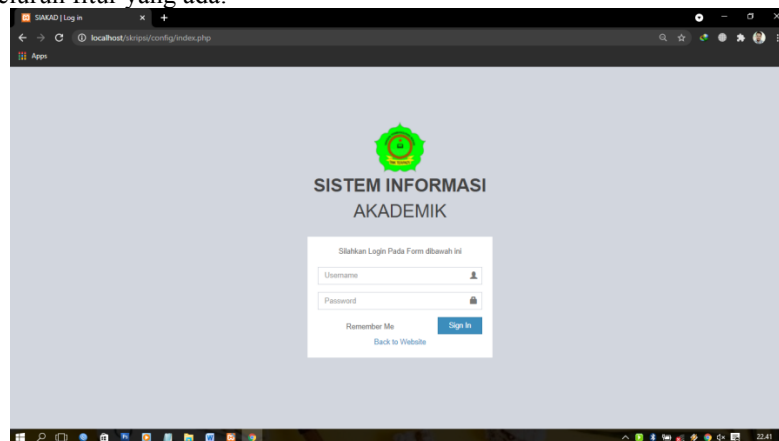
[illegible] fitur yang ada.

SIAKAD | Log in

localhost/skripsi/config/index.php

Apps

SISTEM INFORMASI

AKADEMIK

Silahkan Login Pada Form dibawah ini

Username

Password

Remember Me

Sign In

Back to Website

22.41